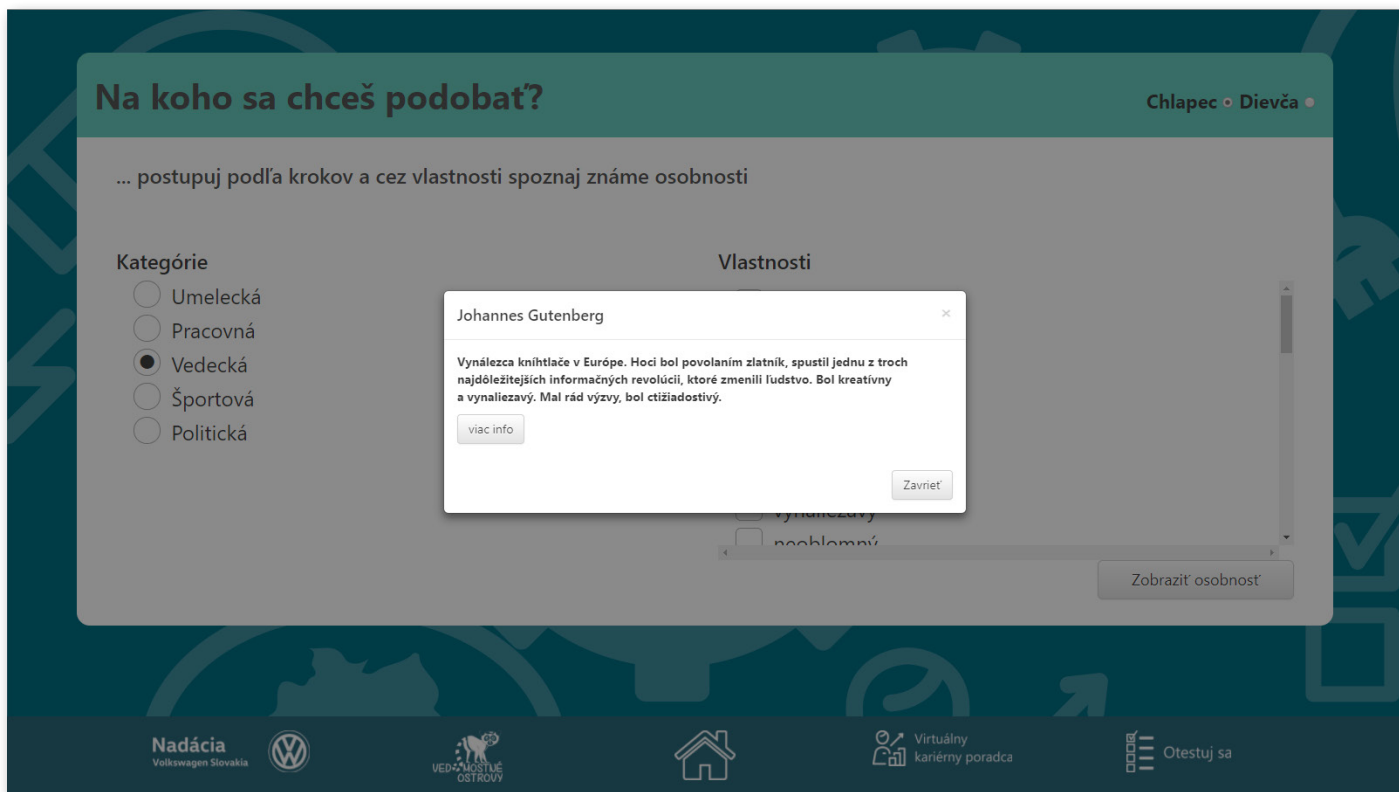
Na koho sa chceš podobať?

Chlapec Dievča

... postupuj podľa krokov a cez vlastnosti spoznaj známe osobnosti

Kategórie

Umelecká
Pracovná
Vedecká
Športová
Politická

Vlastnosti

Johannes Gutenberg

×

Vynálezca kníhtlače v Európe. Hoci bol povolaním zlatník, spustil jednu z troch najdôležitejších informačných revolúcii, ktoré zmenili ľudstvo. Bol kreatívny a vynaliezavý. Mal rád výzvy, bol ctižiadostivý.

viac info

Zavrieť

vynaliezavý
neoblomný

Zobraziť osobnosť

Nadácia
Volkswagen Slovakia

VEDOMOSTNÉ OSTROVY

Virtuálny kariérny poradca

Otestuj sa